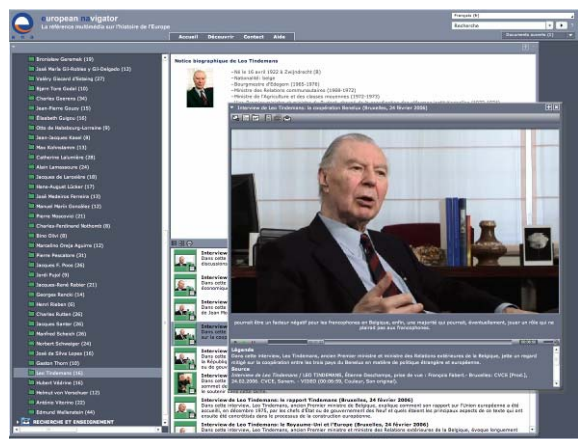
european navigator
La référence multimédia sur l'histoire de l'Europe

Accueil Découvrir Contact Aide

Français (fr)
Recherche

Bronisław Geremek (19)
José María Gil-Robles y Gil-Delgado (12)
Valéry Giscard d'Estaing (27)
Bjørn Tore Godal (10)
Charles Goerens (34)
Jean-Pierre Goura (15)
Elisabeth Guigou (16)
Otto de Habsbourg-Lorraine (9)
Jean-Jacques Kasel (8)
Max Kohnstamm (13)
Catherine Lalumière (28)
Alain Lamassoure (24)
Jacques de Larosière (18)
Hans-August Lücker (17)
José Medeiros Ferreira (15)
Manuel Marín González (12)
Pierre Moscovici (21)
Charles-Ferdinand Nothomb (8)
Eino Olivi (8)
Marcelino Oreja Aguirre (12)
Pierre Pescatore (31)
Jacques F. Poos (36)
Jordi Pujol (9)
Jean-Pierre Raffarin (21)
Georges Rencki (14)
Henri Rieben (8)
Charles Rutten (26)
Jacques Santer (36)
Manfred Scheich (26)
Norbert Schwaiger (24)
José da Silva Lopes (16)
Gaston Thorn (10)
Leo Tindemans (16)
Hubert Védrine (16)
Helmut von Verschuer (12)
Antonio Vitorino (23)
Edmund Wellenstein (44)
RECHERCHE ET ENSEIGNEMENT

Notice biographique de Leo Tindemans
- Né le 16 avril 1922 à Zwijndrecht (B)
- Nationalité: belge
- Bourgmestre d'Edegem (1965-1976)
- Ministre des Relations communautaires (1968-1972)
- Ministre de l'Agriculture et des classes moyennes (1972-1973)

Interview de Leo Tindemans: la coopération Benelux (Bruxelles, 24 février 2006)

journal libre un facteur répété pour les francophones en Belgique, enfin, une majorité qui pourrait, éventuellement, jouer un rôle qu'ne plairait pas aux francophones.

Légende
Dans cette interview, Leo Tindemans, ancien Premier ministre et ministre des Relations extérieures de la Belgique, jette un regard élargi sur la coopération entre les trois pays du Benelux en matière de politique étrangère et européenne.
Source
Interview de Leo Tindemans / LEO TINDEMANS, Étienne Deschamps, prise de vue : François Fabert. - Bruxelles: CVCE [Prod.], 24.02.2006. CVCE, Sanem. - VIDEO (00:00:59, Couleur, Son original).

Interview
Dans cette discussion
Interview
Dans cette économique
Interview
Dans cette de Jean M
Interview
Dans cette sur la coo
Interview
Dans cette la Républi
Interview
Dans cette du gouver
Interview
Dans cette

Interview de Leo Tindemans: le rapport Tindemans (Bruxelles, 24 février 2006)
Dans cette interview, Leo Tindemans, ancien Premier ministre de Belgique, explique comment son rapport sur l'Union européenne a été accueilli, en décembre 1975, par les chefs d'État ou de gouvernement des Neuf et quels étaient les principaux aspects de ce texte qui est ensuite été contrôlé dans le processus de la construction européenne.
Interview de Leo Tindemans: le Royaume-Uni et l'Europe (Bruxelles, 24 février 2006)
Dans cette interview, Leo Tindemans, ancien Premier ministre et ministre des Relations extérieures de la Belgique, évoque longuement